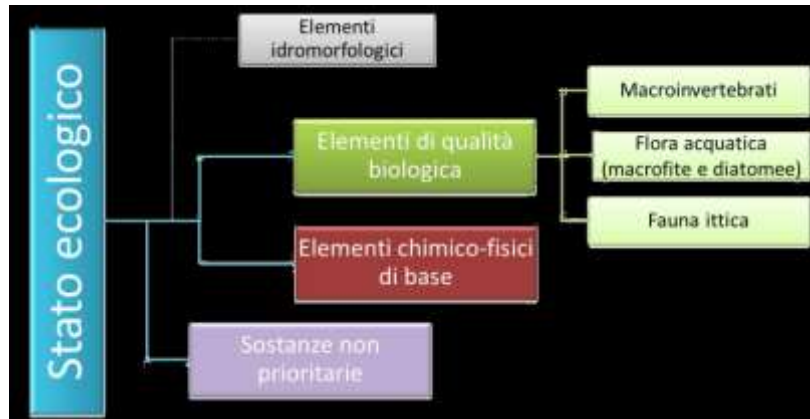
Stato ecologico

Elementi idromorfologici

Elementi di qualità biologica

Macroinvertebrati

Flora acquatica (macrofite e diatomee)

Fauna ittica

Elementi chimico-fisici di base

Sostanze non prioritarie